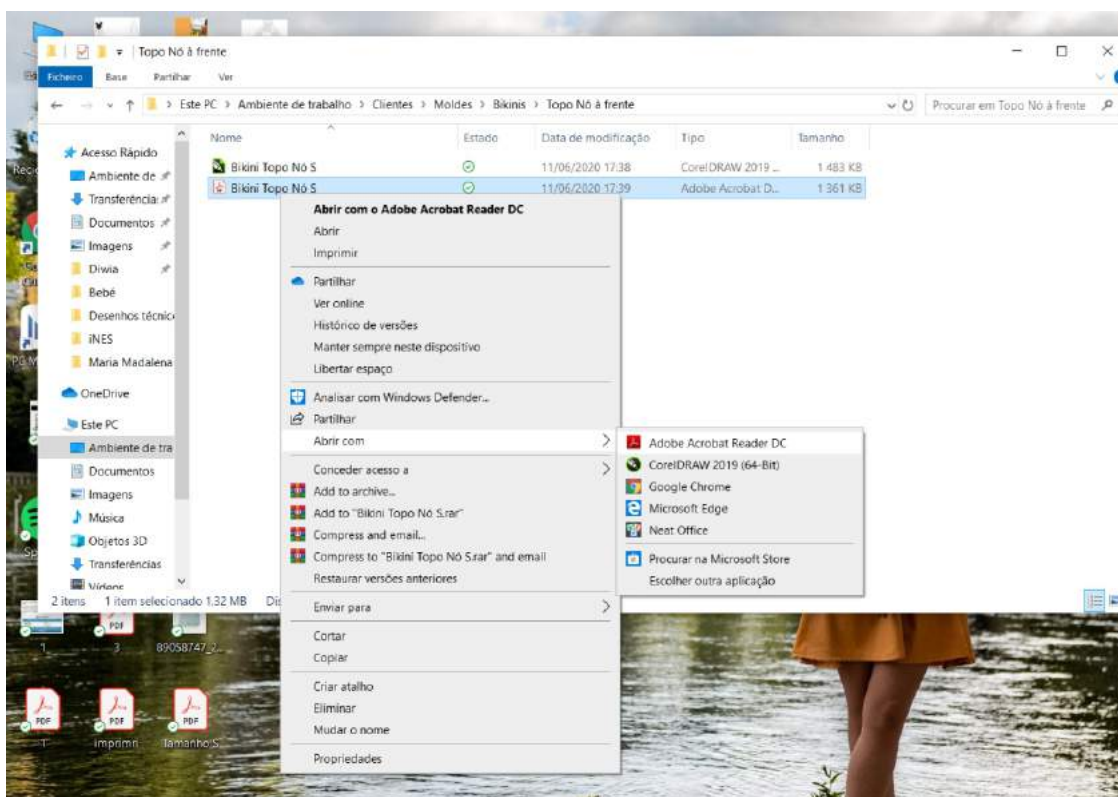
Topo Nó à frente

Ficheiro Base Partilhar Ver

Este PC > Ambiente de trabalho > Clientes > Moldes > Bikinis > Topo Nó à frente

Procurar em Topo Nó à frente

Acesso Rápido
Ambiente de
Transferências
Documentos
Imagens
Diwia
Bebé
Desenhos técnic
iNES
Maria Madalena
OneDrive
Este PC
Ambiente de tra
Documentos
Imagens
Música
Objetos 3D
Transferências
Vídeos

| Nome | Estado | Data de modificação | Tipo | Tamanho |
|---|---|---|---|---|
| Bikini Topo Nó S | | 11/06/2020 17:38 | CorelDRAW 2019 ... | 1 483 KB |
| Bikini Topo Nó S | | 11/06/2020 17:39 | Adobe Acrobat D... | 1 361 KB |

Abrir com o Adobe Acrobat Reader DC
Abrir
Imprimir
Partilhar
Ver online
Histórico de versões
Manter sempre neste dispositivo
Libertar espaço
Analisar com Windows Defender...
Partilhar
Abrir com
Conceder acesso a
Add to archive...
Add to "Bikini Topo Nó S.rar"
Compress and email...
Compress to "Bikini Topo Nó S.rar" and email
Restaurar versões anteriores
Enviar para
Cortar
Copiar
Criar atalho
Eliminar
Mudar o nome
Propriedades

Adobe Acrobat Reader DC
CorelDRAW 2019 (64-Bit)
Google Chrome
Microsoft Edge
Neat Office
Procurar na Microsoft Store
Escolher outra aplicação

2 itens 1 item selecionado 1,32 MB Dis

1 3 89058747_2... PDF PDF
1 imprimir Tamanho S